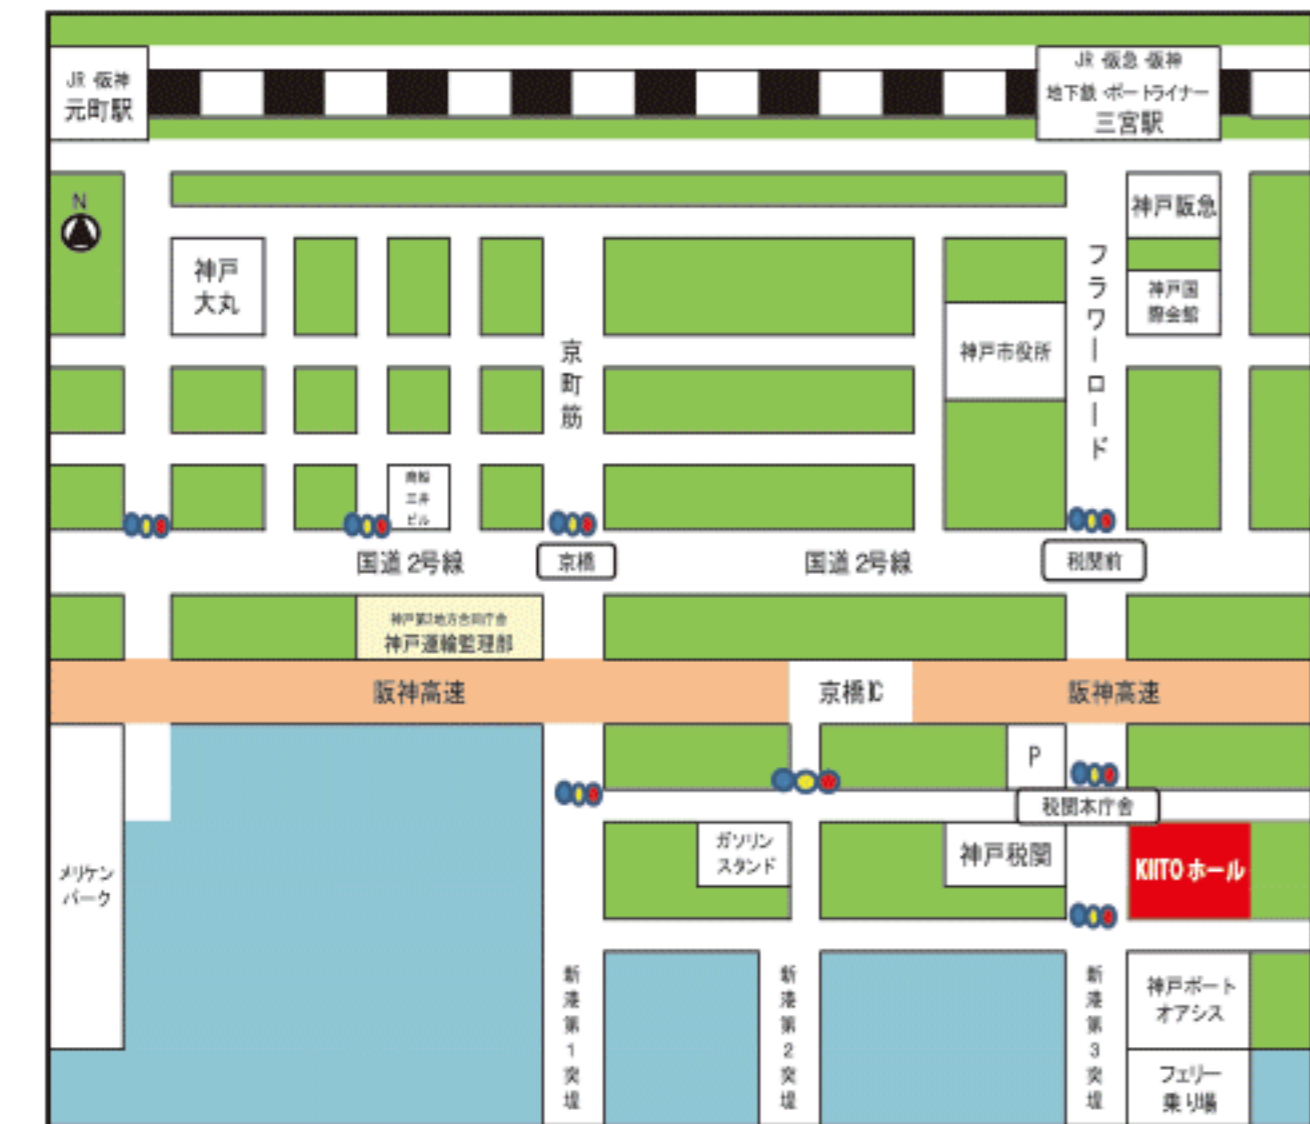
JR 阪神
元町駅

JR 阪急 阪神
地下鉄 ポートライナー
三宮駅

N

神戸阪急

神戸
大丸

京町筋

フラワーロード

神戸国際会館

神戸市役所

商船三井ビル

国道 2号線

京橋

国道 2号線

税関前

神戸第2地方合同庁舎
神戸運輸監理部

阪神高速

京橋IC

阪神高速

P

税関本庁舎

メリケンパーク

ガソリンスタンド

神戸税関

KIITO ホール

新港第1突堤

新港第2突堤

新港第3突堤

神戸ポートオアシス

フェリー乗り場